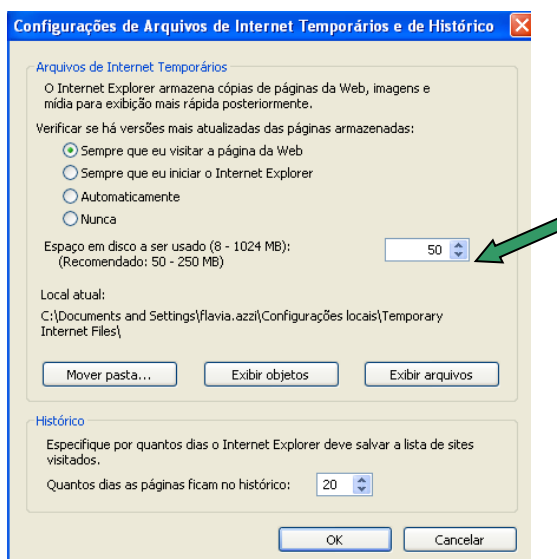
Configurações de Arquivos de Internet Temporários e de Histórico

Arquivos de Internet Temporários

O Internet Explorer armazena cópias de páginas da Web, imagens e mídia para exibição mais rápida posteriormente.

Verificar se há versões mais atualizadas das páginas armazenadas:

Sempre que eu visitar a página da Web

Sempre que eu iniciar o Internet Explorer

Automaticamente

Nunca

Espaço em disco a ser usado (8 - 1024 MB):
(Recomendado: 50 - 250 MB)

50

Local atual:

C:\Documents and Settings\flavia.azzi\Configurações locais\Temporary Internet Files\

Mover pasta...

Exibir objetos

Exibir arquivos

Histórico

Especifique por quantos dias o Internet Explorer deve salvar a lista de sites visitados.

Quantos dias as páginas ficam no histórico:

20

OK

Cancelar